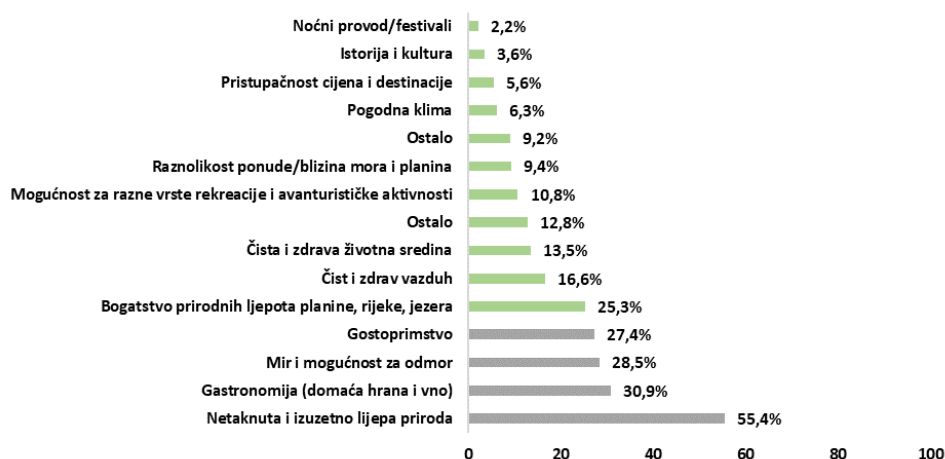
| Kategorija | Vrijednost |
|---|---|
| Noćni provod/festivali | 2,2% |
| Istorija i kultura | 3,6% |
| Pristupačnost cijena i destinacije | 5,6% |
| Pogodna klima | 6,3% |
| Ostalo | 9,2% |
| Raznolikost ponude/blizina mora i planina | 9,4% |
| Mogućnost za razne vrste rekreacije i avanturističke aktivnosti | 10,8% |
| Ostalo | 12,8% |
| Čista i zdrava životna sredina | 13,5% |
| Čist i zdrav vazduh | 16,6% |
| Bogatstvo prirodnih ljepota planine, rijeke, jezera | 25,3% |
| Gostoprimstvo | 27,4% |
| Mir i mogućnost za odmor | 28,5% |
| Gastronomija (domaća hrana i vno) | 30,9% |
| Netaknuta i izuzetno lijepa priroda | 55,4% |

0 20 40 60 80 100